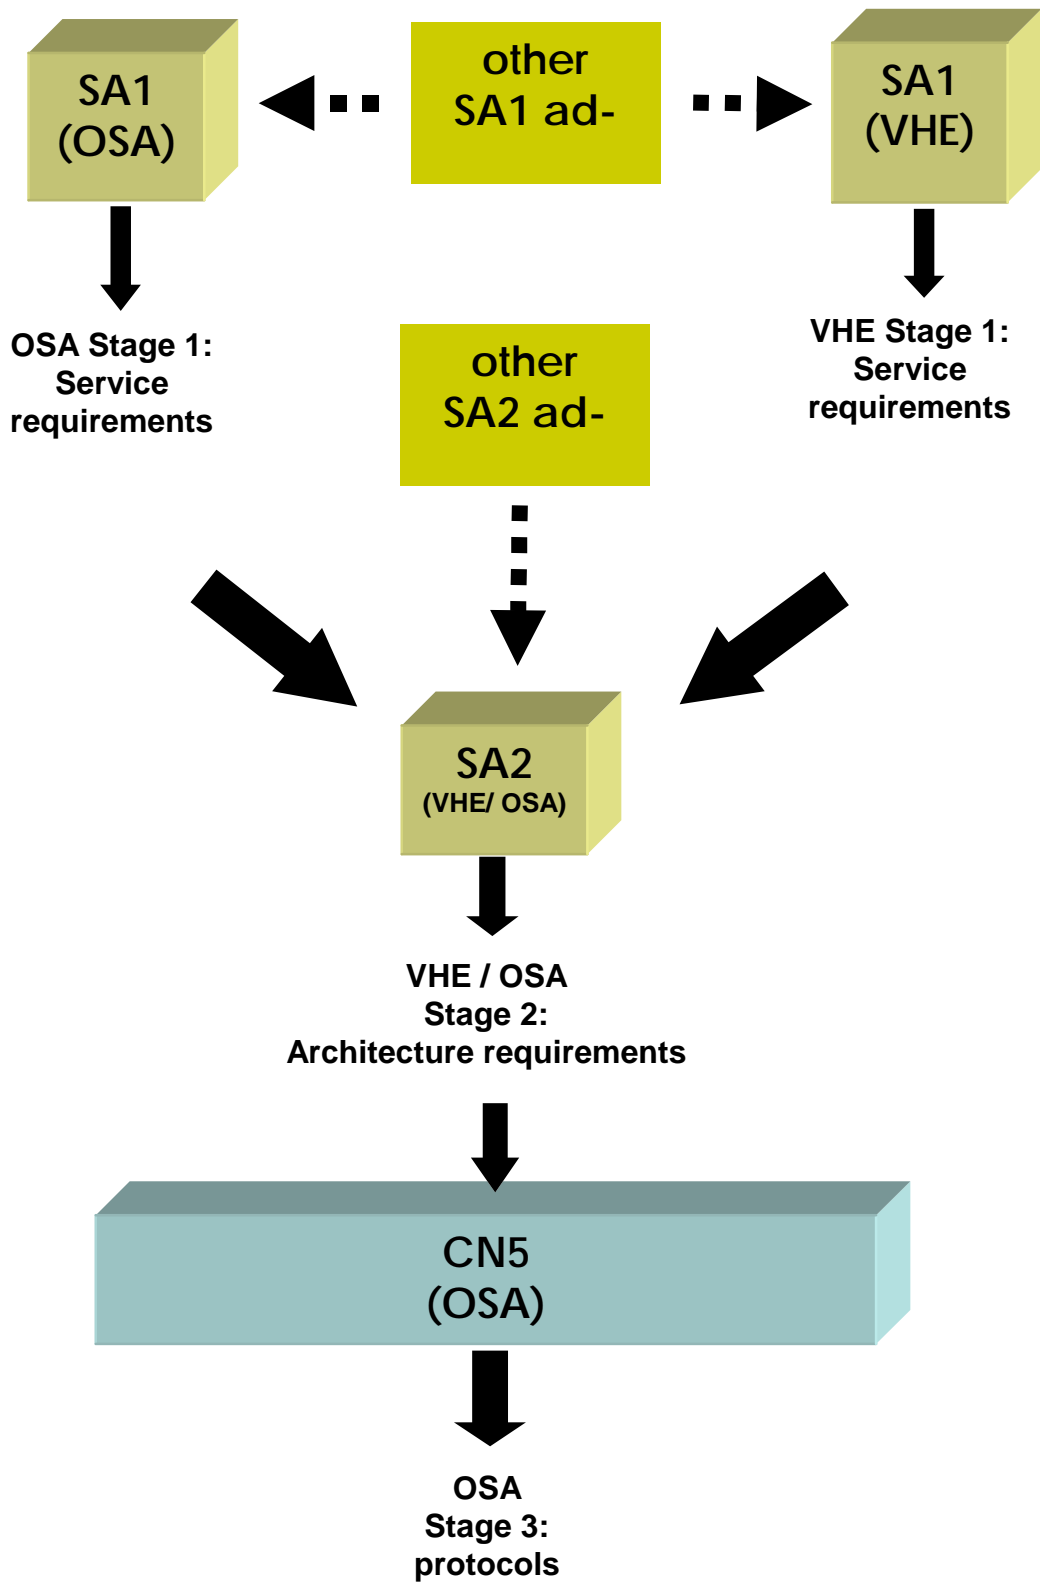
SA1 (OSA)

other SA1 ad-

SA1 (VHE)

OSA Stage 1: Service requirements

other SA2 ad-

VHE Stage 1: Service requirements

SA2 (VHE/ OSA)

VHE / OSA Stage 2: Architecture requirements

CN5 (OSA)

OSA Stage 3: protocols